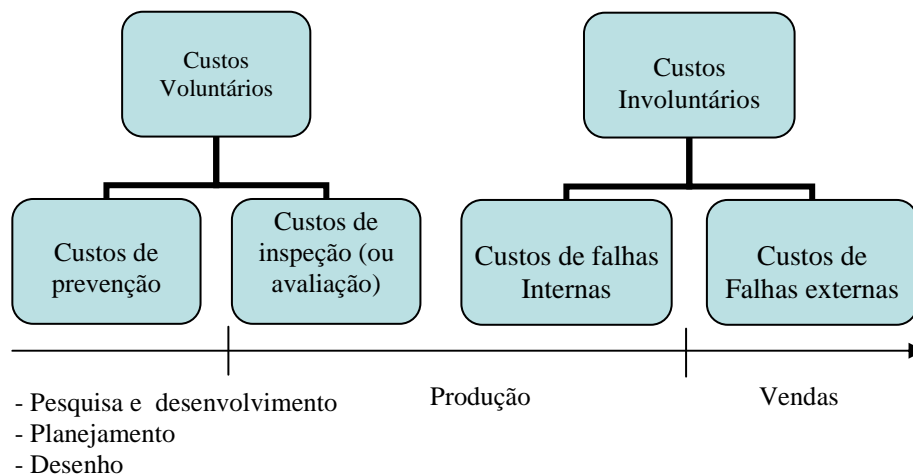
Custos Voluntários

Custos Involuntários

Custos de prevenção

Custos de inspeção (ou avaliação)

Custos de falhas Internas

Custos de Falhas externas

- Pesquisa e desenvolvimento
- Planejamento
- Desenho

Produção

Vendas